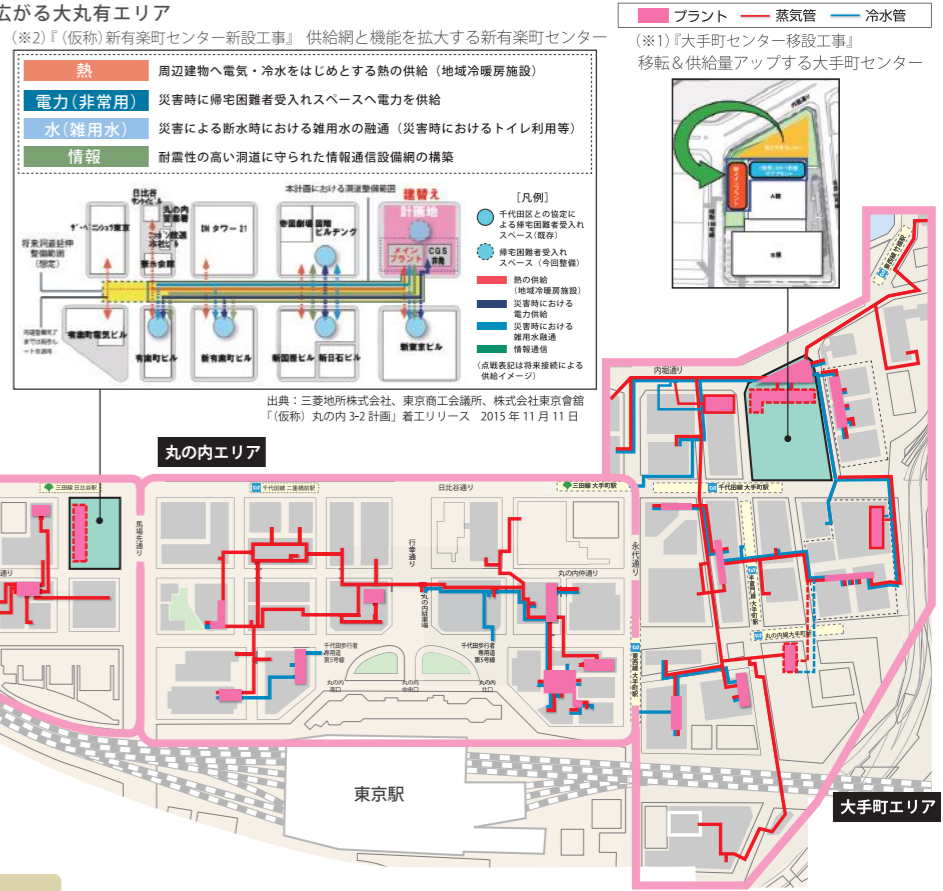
広がる大丸有エリア

(※2)『(仮称)新有楽町センター新設工事』 供給網と機能を拡大する新有楽町センター

| 熱 | 周辺建物へ電気・冷水をはじめとする熱の供給(地域冷暖房施設) |
|---|---|
| 電力(非常用) | 災害時に帰宅困難者受入れスペースへ電力を供給 |
| 水(雑用水) | 災害による断水時における雑用水の融通(災害時におけるトイレ利用等) |
| 情報 | 耐震性の高い洞道に守られた情報通信設備網の構築 |

本計画における洞道整備範囲

建替え 計画地

メインプラント CGS

日比谷サンケイビル

丸の内永楽ビル

ザ・ペニンシュラ東京

コニカミノルタ本社ビル

東京會舘

DNタワー21

帝国劇場

国際ビルヂング

将来洞道延伸整備範囲(想定)

有楽町電気ビル

有楽町ビル

新有楽町ビル

新国際ビル

新日石ビル

新東京ビル

[凡例]

千代田区との協定による帰宅困難者受入れスペース(既存)

帰宅困難者受入れスペース(今回整備)

熱の供給(地域冷暖房施設)

災害時における電力供給

災害時における雑用水融通

情報通信

(点戦表記は将来接続による供給イメージ)

出典:三菱地所株式会社、東京商工会議所、株式会社東京會舘 「(仮称)丸の内3-2計画」着工リリース 2015年11月11日

プラント 蒸気管 冷水管

(※1)『大手町センター移設工事』 移転&供給量アップする大手町センター

A棟

B棟

丸の内エリア

三田線 日比谷駅

馬場先通り

千代田線 二重橋前駅

日比谷通り

行幸通り

丸の内仲通り

千代田歩行者専用道 第5号線

千代田歩行者専用道 第5号線

丸の内南口

丸の内中央口

丸の内北口

三田線 大手町駅

永代通り

内堀通り

千代田線 大手町駅

丸の内線 大手町駅

東西線 大手町駅

東京駅

大手町エリア